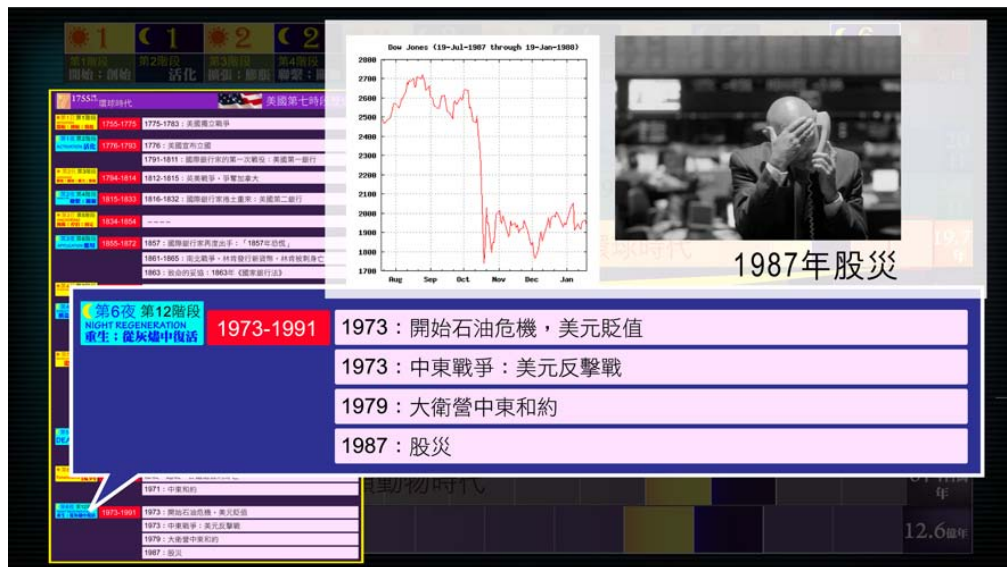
1 1 2 2

第1階段 第2階段 第3階段 第4階段
開始：創始 活化 擴張：擴散 聯繫：

1755年 環球時代 美國第七時代

1755-1775 1775-1783：美國獨立戰爭
1776-1793 1776：美國宣布立國
1791-1811：國際銀行家的第一次戰役：美國第一銀行
1794-1814 1812-1815：英美戰爭，爭奪加拿大
1815-1833 1816-1832：國際銀行家捲土重來：美國第二銀行
1834-1854 ————
1855-1872 1857：國際銀行家再度出手：「1857年恐慌」
1861-1865：南北戰爭，林肯發行新貨幣，林肯被刺身亡
1863：致命的妥協：1863年《國家銀行法》

Dow Jones (19-Jul-1987 through 19-Jan-1988)

2800
2700
2600
2500
2400
2300
2200
2100
2000
1900
1800
1700
Aug Sep Oct Nov Dec Jan

1987年股災

第6夜 第12階段
NIGHT REGENERATION
重生：從灰燼中復活

1973-1991
1973：開始石油危機，美元貶值
1973：中東戰爭：美元反擊戰
1979：大衛營中東和約
1987：股災

1971：中東和約
1973-1991 1973：開始石油危機，美元貶值
1973：中東戰爭：美元反擊戰
1979：大衛營中東和約
1987：股災

環球時代
動物時代
12.6億年
19.7
DEA